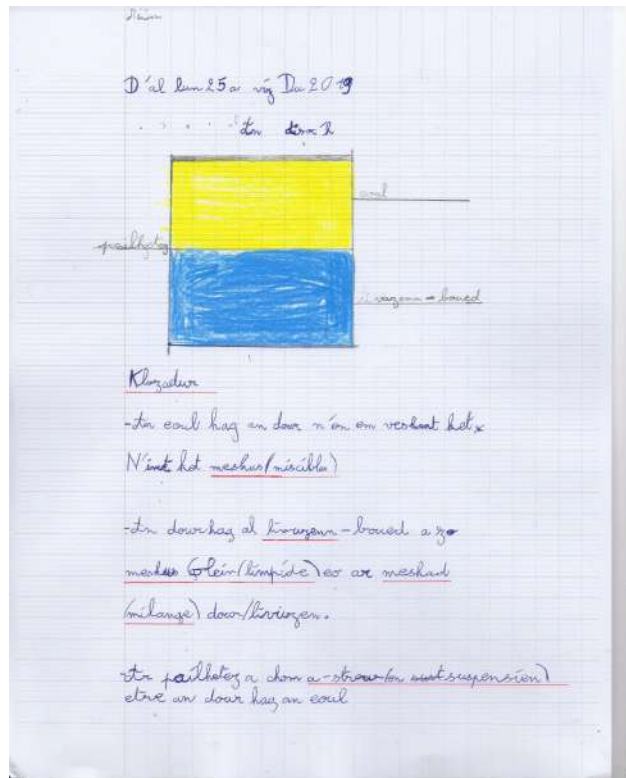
Diwan

D'al lun 25 a viz Du 2019

. . . . An darn 2

eoul

paillhetez

livazenn-boued

Klozadur

-An eoul hag an dour n'en em veskont ket. N'int ket meskus (miscible)

-An dour hag al livazenn-boued a zo meskus. Glein (limpide) eo ar meskad (mélange) dour/livazenn.

-Ar paillhetez a chom a-strew (en suspension) etre an dour hag an eoul